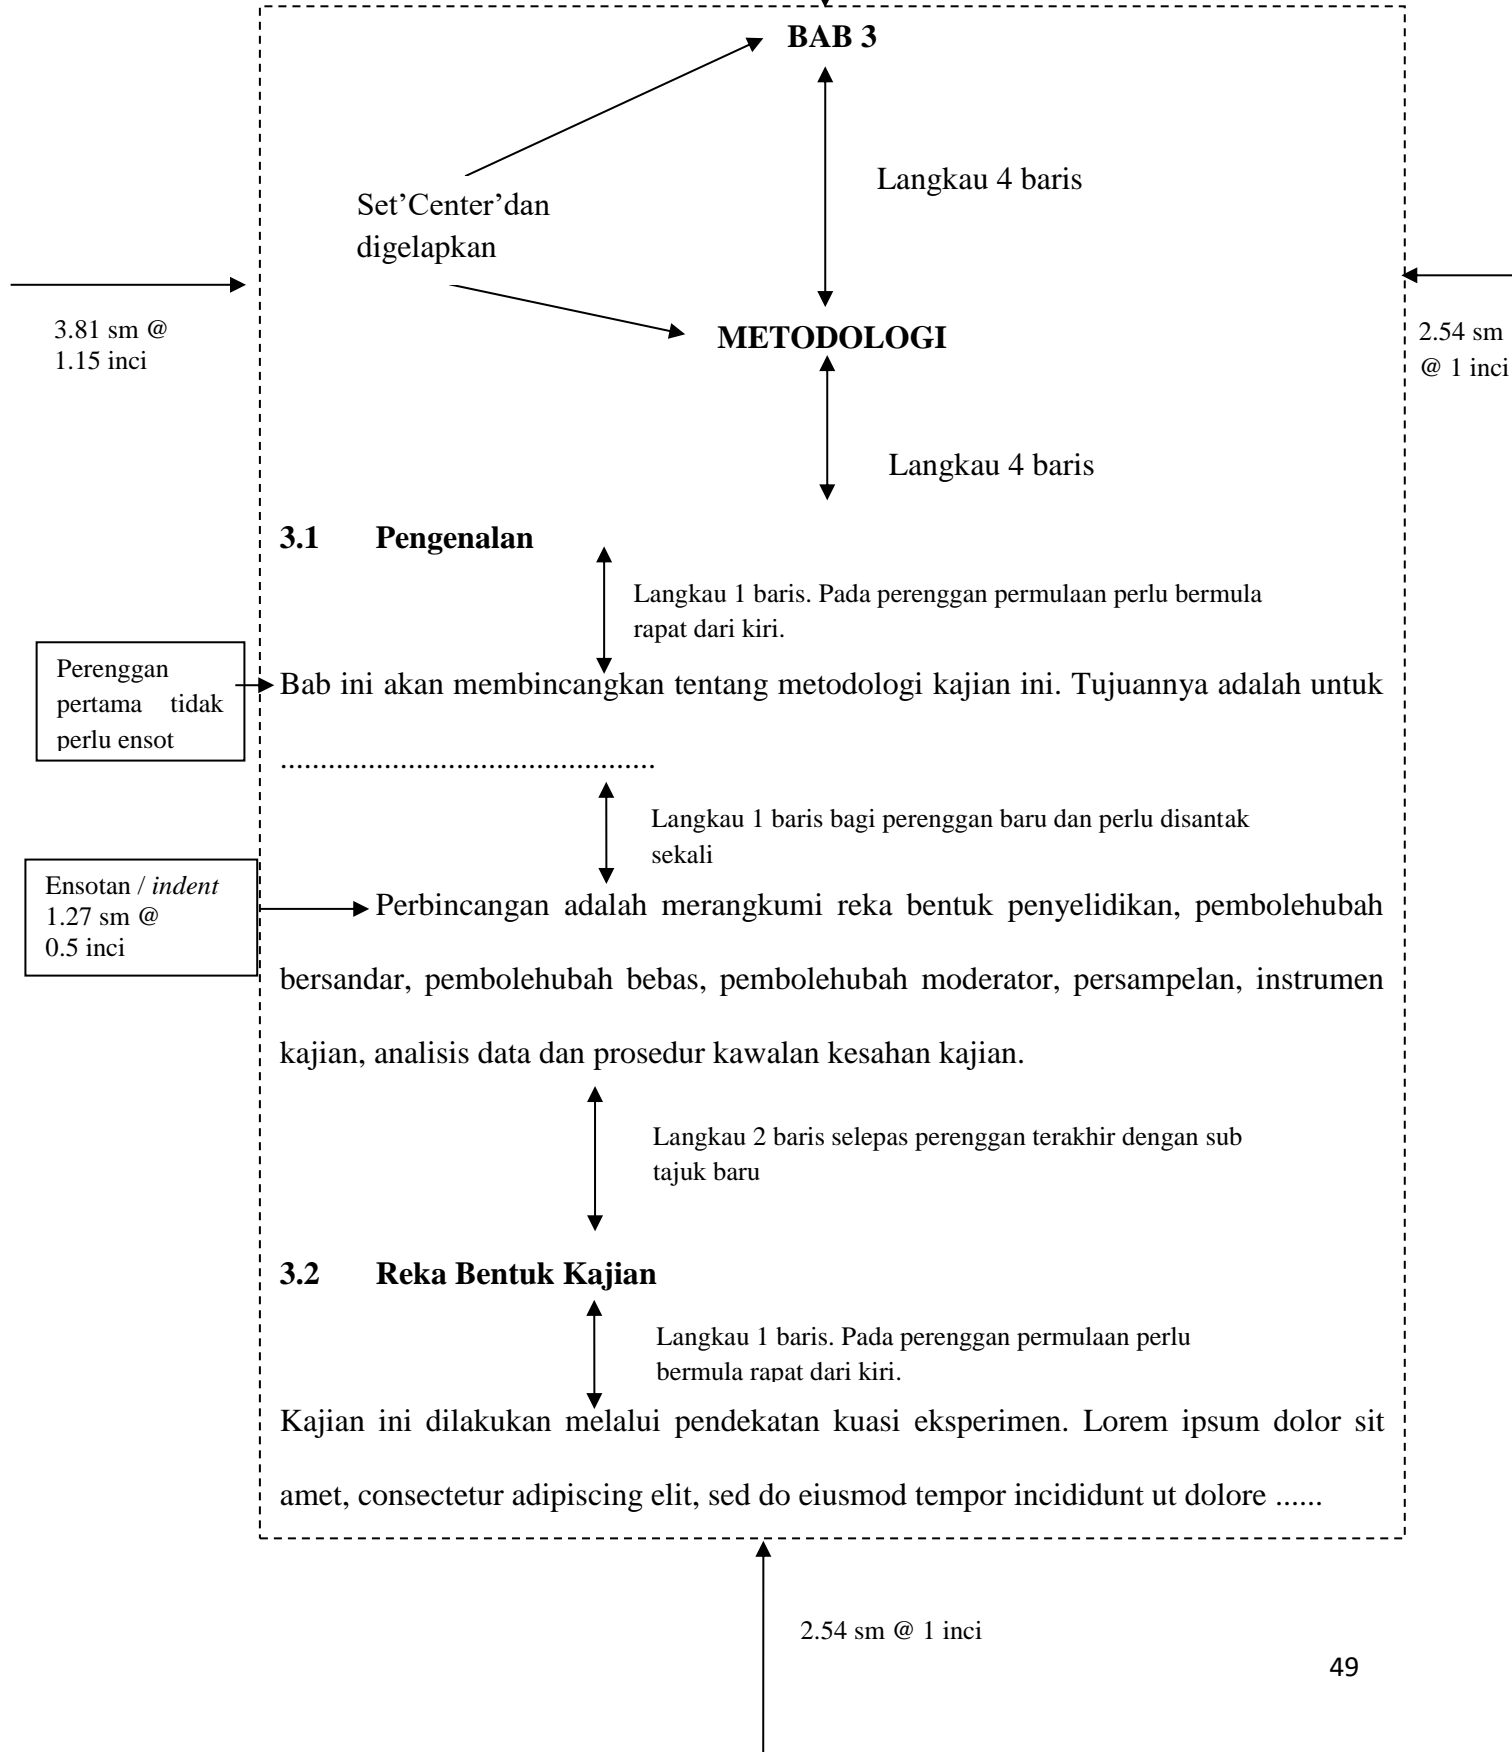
**BAB 3**

Set'Center'dan digelapkan

Langkau 4 baris

3.81 sm @ 1.15 inci

**METODOLOGI**

2.54 sm @ 1 inci

Langkau 4 baris

**3.1 Pengenalan**

Langkau 1 baris. Pada perenggan permulaan perlu bermula rapat dari kiri.

Perenggan pertama tidak perlu ensot

Bab ini akan membincangkan tentang metodologi kajian ini. Tujuannya adalah untuk ..............................................

Langkau 1 baris bagi perenggan baru dan perlu disantak sekali

Ensotan / *indent* 1.27 sm @ 0.5 inci

Perbincangan adalah merangkumi reka bentuk penyelidikan, pembolehubah bersandar, pembolehubah bebas, pembolehubah moderator, persampelan, instrumen kajian, analisis data dan prosedur kawalan kesahan kajian.

Langkau 2 baris selepas perenggan terakhir dengan sub tajuk baru

**3.2 Reka Bentuk Kajian**

Langkau 1 baris. Pada perenggan permulaan perlu bermula rapat dari kiri.

Kajian ini dilakukan melalui pendekatan kuasi eksperimen. Lorem ipsum dolor sit amet, consectetur adipiscing elit, sed do eiusmod tempor incididunt ut dolore ......

2.54 sm @ 1 inci

49